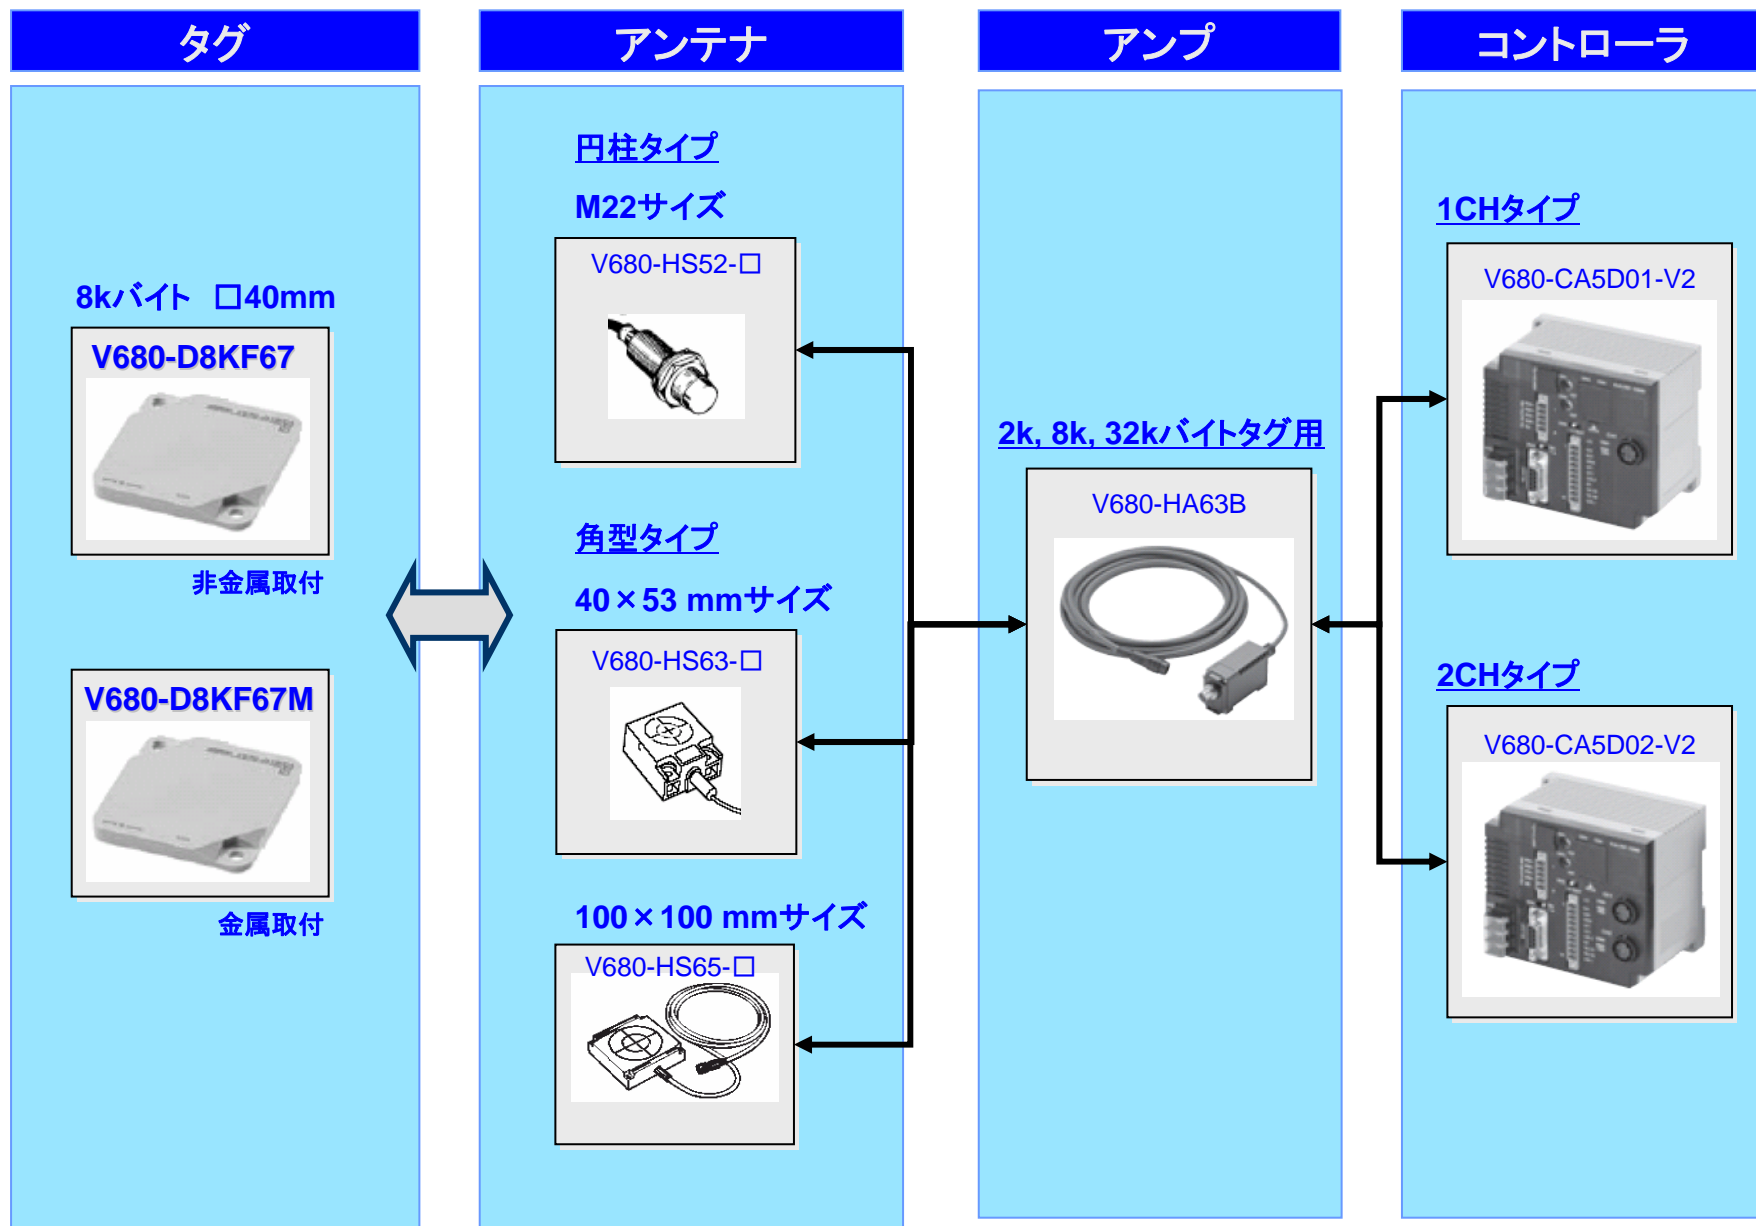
タグ

8kバイト　□40mm

V680-D8KF67

非金属取付

V680-D8KF67M

金属取付

アンテナ

円柱タイプ

M22サイズ

V680-HS52-□

角型タイプ

40×53 mmサイズ

V680-HS63-□

100×100 mmサイズ

V680-HS65-□

アンプ

2k, 8k, 32kバイトタグ用

V680-HA63B

コントローラ

1CHタイプ

V680-CA5D01-V2

2CHタイプ

V680-CA5D02-V2